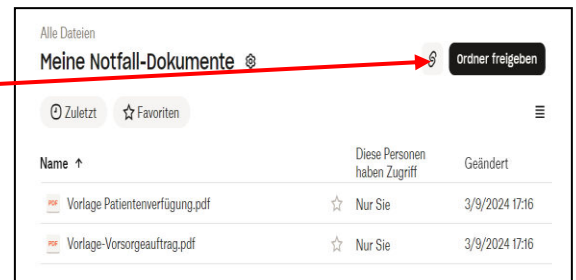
Alle Dateien

Meine Notfall-Dokumente

Ordner freigeben

Zuletzt Favoriten

| Name ↑ | Diese Personen haben Zugriff | Geändert |
|---|---|---|
| PDF Vorlage Patientenverfügung.pdf | Nur Sie | 3/9/2024 17:16 |
| PDF Vorlage-Vorsorgeauftrag.pdf | Nur Sie | 3/9/2024 17:16 |